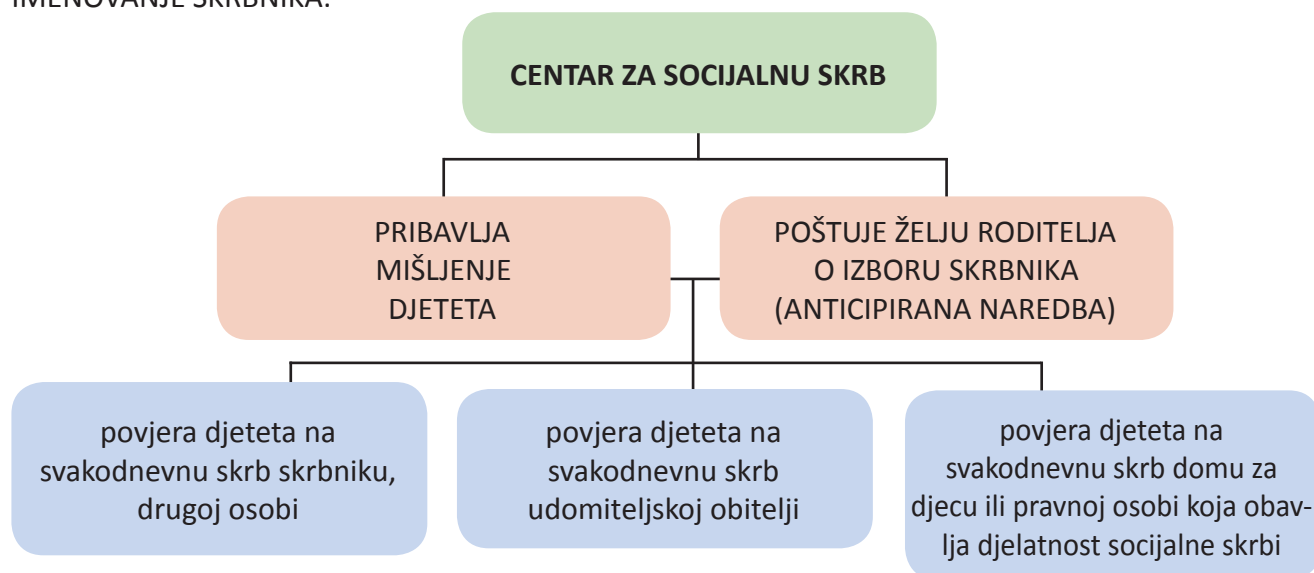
IMENOVANJE SKRBNIKA:

CENTAR ZA SOCIJALNU SKRB

PRIBAVLJA MIŠLJENJE DJETETA

POŠTUJE ŽELJU RODITELJA O IZBORU SKRBNIKA (ANTICIPIRANA NAREDBA)

povjera djeteta na svakodnevnu skrb skrbniku, drugoj osobi

povjera djeteta na svakodnevnu skrb udomiteljskoj obitelji

povjera djeteta na svakodnevnu skrb domu za djecu ili pravnoj osobi koja obavlja djelatnost socijalne skrbi